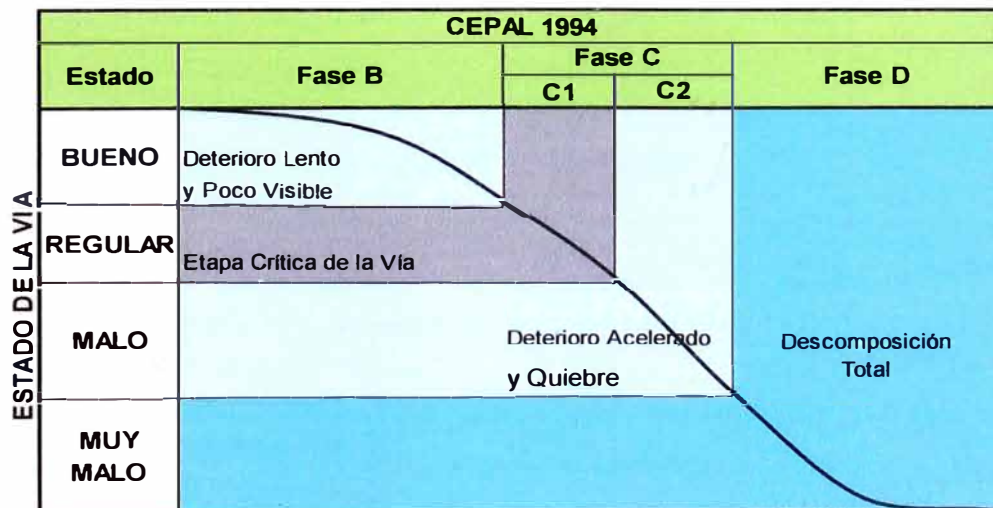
ESTADO DE LA VIA

| CEPAL 1994 | | | | |
|---|---|---|---|---|
| Estado | Fase B | Fase C | | Fase D |
| | | C1 | C2 | |
| BUENO | Deterioro Lento y Poco Visible | | | |
| REGULAR | Etapa Crítica de la Vía | | | |
| MALO | | Deterioro Acelerado y Quiebre | | Descomposición Total |
| MUY MALO | | | | |